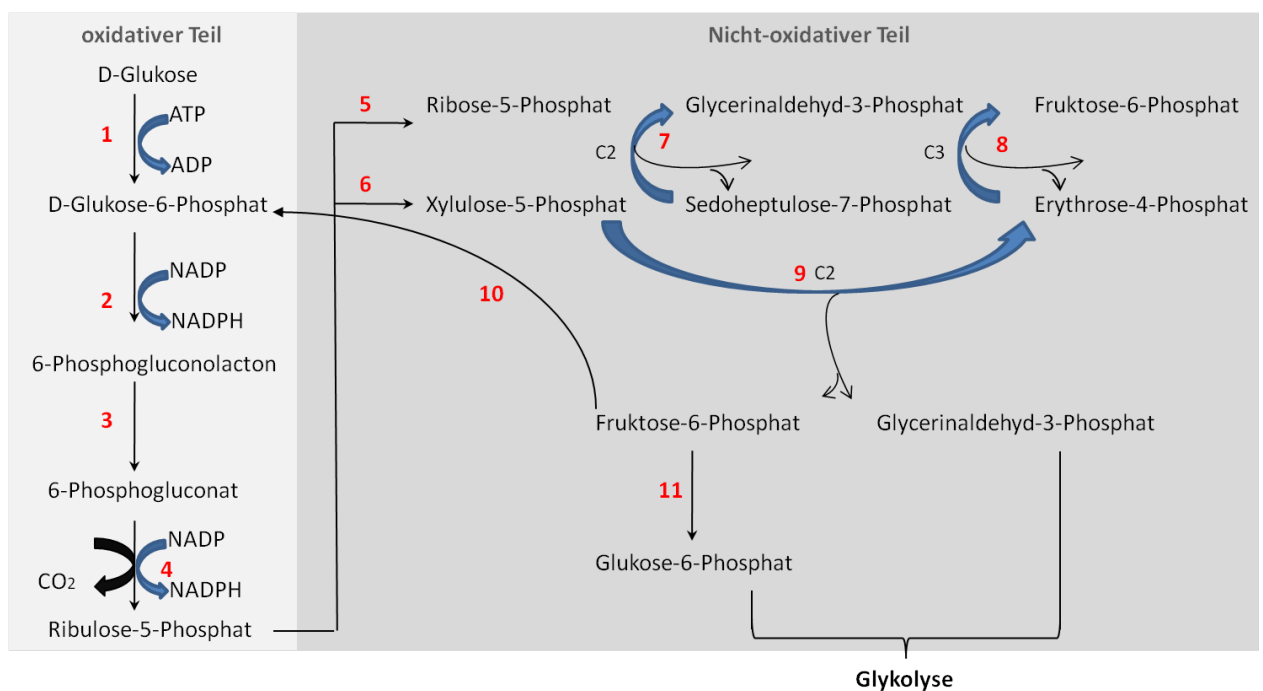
oxidativer Teil

D-Glukose

1

ATP

ADP

D-Glukose-6-Phosphat

2

NADP

NADPH

6-Phosphogluconolacton

3

6-Phosphogluconat

NADP

$CO_2$

4

NADPH

Ribulose-5-Phosphat

Nicht-oxidativer Teil

5

Ribose-5-Phosphat

6

Xylulose-5-Phosphat

C2

7

Glycerinaldehyd-3-Phosphat

Sedoheptulose-7-Phosphat

C3

8

Fruktose-6-Phosphat

Erythrose-4-Phosphat

9 C2

10

Fruktose-6-Phosphat

Glycerinaldehyd-3-Phosphat

11

Glukose-6-Phosphat

Glykolyse